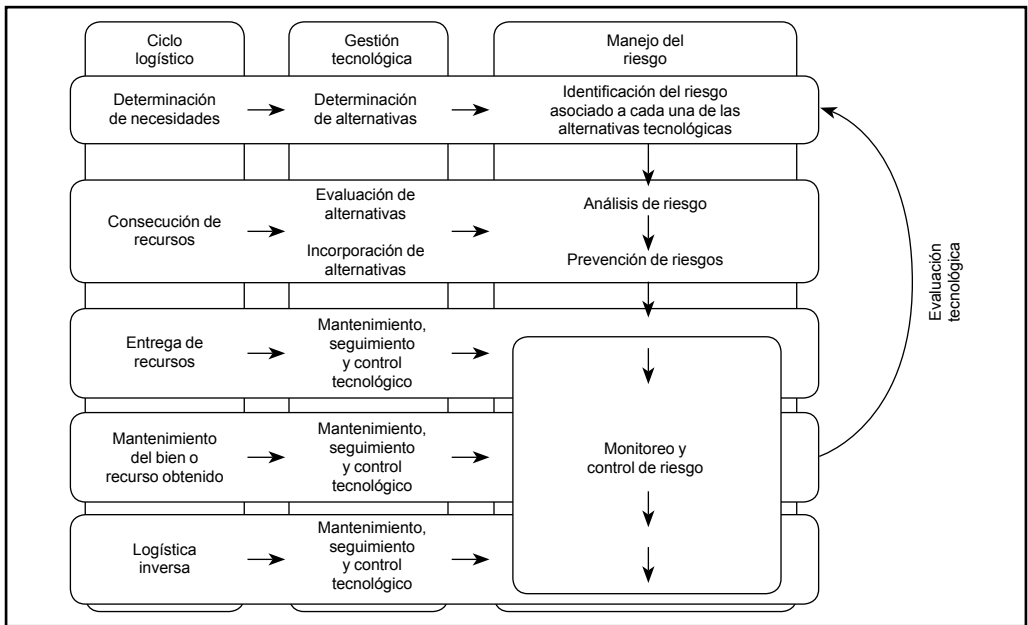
Ciclo logístico

Gestión tecnológica

Manejo del riesgo

Determinación de necesidades

Determinación de alternativas

Identificación del riesgo asociado a cada una de las alternativas tecnológicas

Consecución de recursos

Evaluación de alternativas

Incorporación de alternativas

Análisis de riesgo

Prevención de riesgos

Entrega de recursos

Mantenimiento, seguimiento y control tecnológico

Mantenimiento del bien o recurso obtenido

Mantenimiento, seguimiento y control tecnológico

Monitoreo y control de riesgo

Logística inversa

Mantenimiento, seguimiento y control tecnológico

Evaluación tecnológica